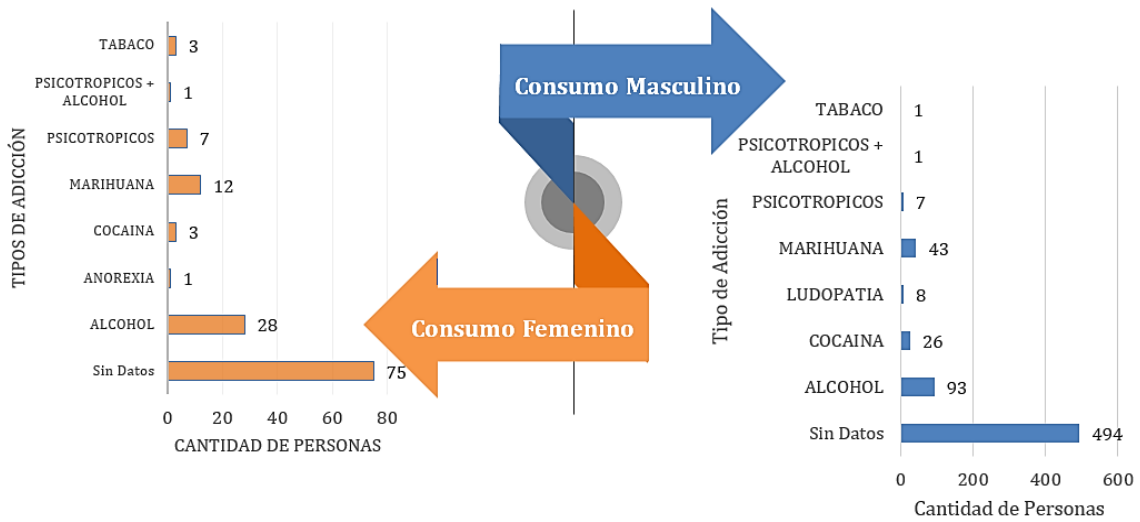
Consumo Masculino

Consumo Femenino

TIPOS DE ADICCIÓN

| | |
|---|---|
| TABACO | 3 |
| PSICOTROPICOS + ALCOHOL | 1 |
| PSICOTROPICOS | 7 |
| MARIHUANA | 12 |
| COCAINA | 3 |
| ANOREXIA | 1 |
| ALCOHOL | 28 |
| Sin Datos | 75 |

0 20 40 60 80

CANTIDAD DE PERSONAS

Tipo de Adicción

| | |
|---|---|
| TABACO | 1 |
| PSICOTROPICOS + ALCOHOL | 1 |
| PSICOTROPICOS | 7 |
| MARIHUANA | 43 |
| LUDOPATIA | 8 |
| COCAINA | 26 |
| ALCOHOL | 93 |
| Sin Datos | 494 |

0 200 400 600

Cantidad de Personas